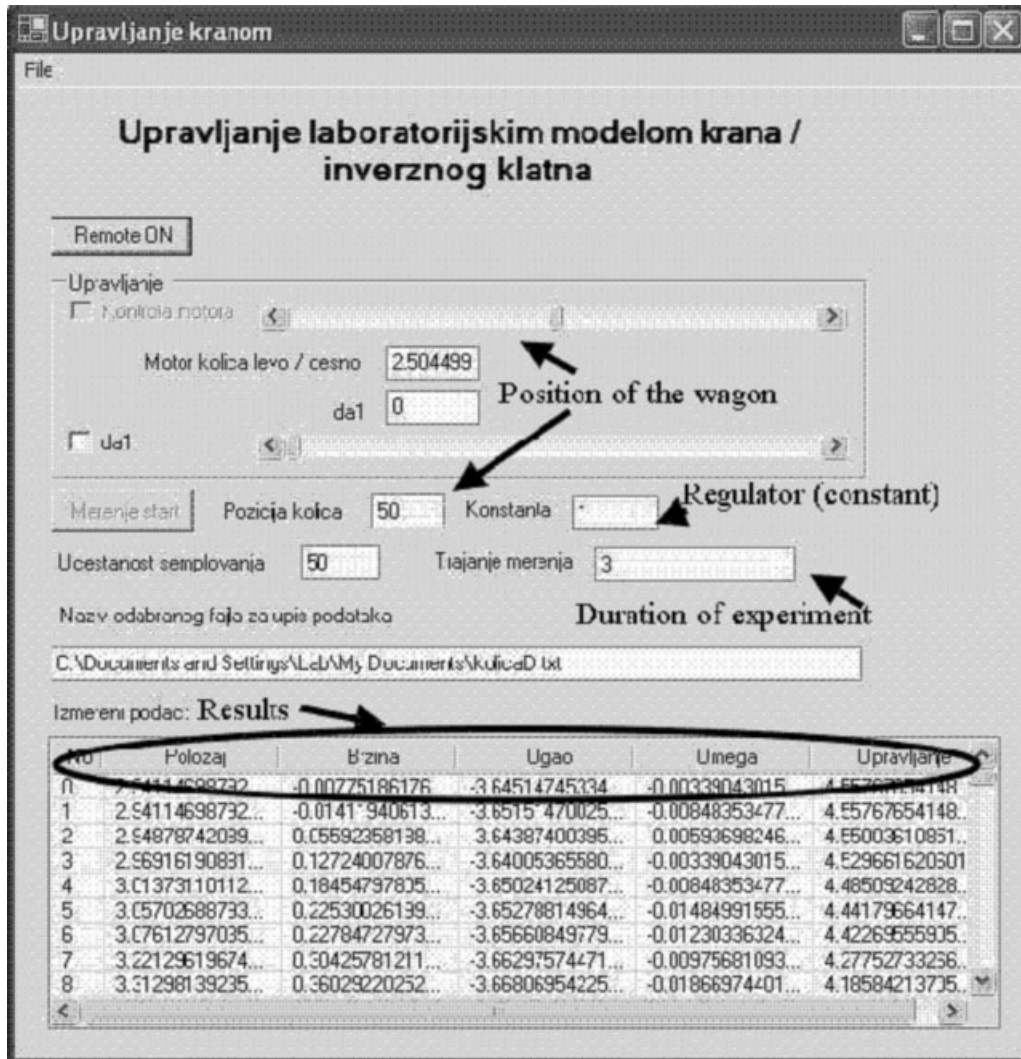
Upravljanje kranom

File

Upravljanje laboratorijskim modelom krana / inverznog klatna

Remote ON

Upravljanje

Kontrola motora

Motor kolica levo / cesno 2.504499

Position of the wagon

da1 0

da1

Merenje start Pozicija kolica 50 Konstanta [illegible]

Regulator (constant)

Ucestanost semplovanja 50 Trajanje merenja 3

Duration of experiment

Naziv odabranog fajla za upis podataka

C:\Documents and Settings\Lab\My Documents\kolicaD.txt

Izmereni podaci: Results

| No | Polozaj | Brzina | Ugao | Omega | Upravljanje |
|---|---|---|---|---|---|
| 0 | 2.94114698732 | -0.00775186176 | -3.64514745334 | -0.00339043015 | 4.557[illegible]148 |
| 1 | 2.94114698732... | -0.0141'940613... | -3.6515'470025... | -0.00848353477... | 4.55767654148... |
| 2 | 2.94878742099... | 0.05592358138... | 3.64387400395... | 0.00593698246... | 4.55003610951... |
| 3 | 2.96916190831... | 0.12724007876... | -3.64005365580... | -0.00339043015... | 4.529661620601 |
| 4 | 3.01373110112... | 0.18454797805... | -3.65024125087... | -0.00848353477... | 4.48509242828... |
| 5 | 3.05702688733... | 0.22530026139... | -3.65278814964... | -0.01484991555... | 4.44179664147... |
| 6 | 3.07612797035... | 0.22784727973... | -3.65660849779... | -0.01230336324... | 4.42269555935... |
| 7 | 3.22129619674... | 0.30425781211... | -3.66297574471... | -0.00975681093... | 4.27752733256... |
| 8 | 3.31298139235... | 0.36029220252... | -3.66806954225... | -0.01866974401... | 4.18584213735... |